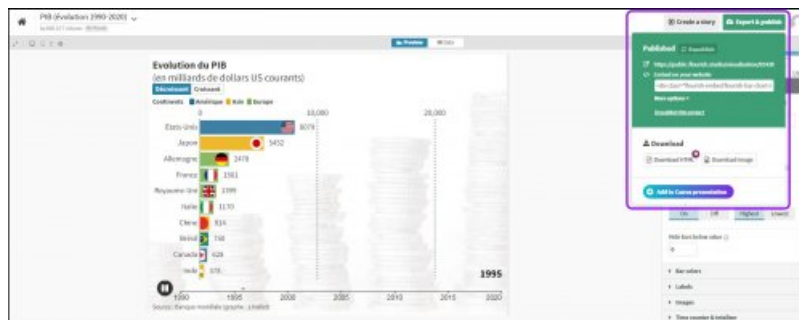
PIB (Evolution 1990-2020)

Preview

Evolution du PIB
(en milliards de dollars US courants)

Décroissant Croissant

Continents ■ Amérique ■ Asie ■ Europe

0 10,000 20,000

Etats-Unis 8079
Japon 5452
Allemagne 2478
France 1563
Royaume-Uni 1399
Italie 1170
Chine 814
Brésil 768
Canada 628
Inde 370

1995

1990 1995 2000 2005 2010 2015 2020

Source: Banque mondiale (graphe : Flourish)

Create a story
Export & publish

Published

https://public.flourish.studio/visualisation/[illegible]

Embed on your website

More options

Download

Download HTML
Download image

Add to Canva presentation

Bar colors
Labels
Images
Time counter & totalizer